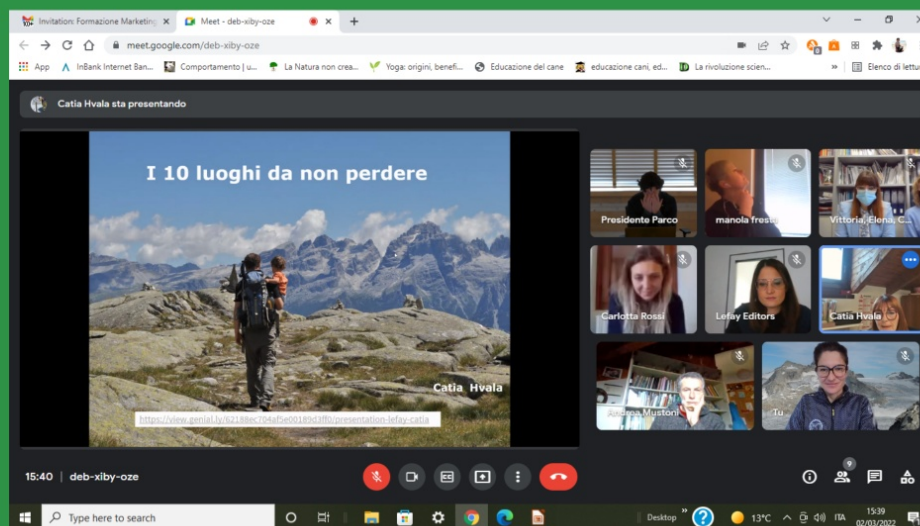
Invitation: Formazione Marketing ×
Meet - deb-xiby-oze ×
+

meet.google.com/deb-xiby-oze

App InBank Internet Ban... Comportamento | u... La Natura non crea... Yoga: origini, benefi... Educazione del cane educazione cani, ed... La rivoluzione scien... » Elenco di lettu

Catia Hvala sta presentando

I 10 luoghi da non perdere

Catia Hvala

https://view.genial.ly/62188ec704af5e00189d3ff0/presentation-lefay-catia

Presidente Parco
manola fresta
Vittoria, Elena, C...
Carlotta Rossi
Lefay Editors
Catia Hvala
Andrea Mustoni
Tu

15:40 | deb-xiby-oze

9

Type here to search

Desktop » 13°C ITA 15:39 02/03/2022